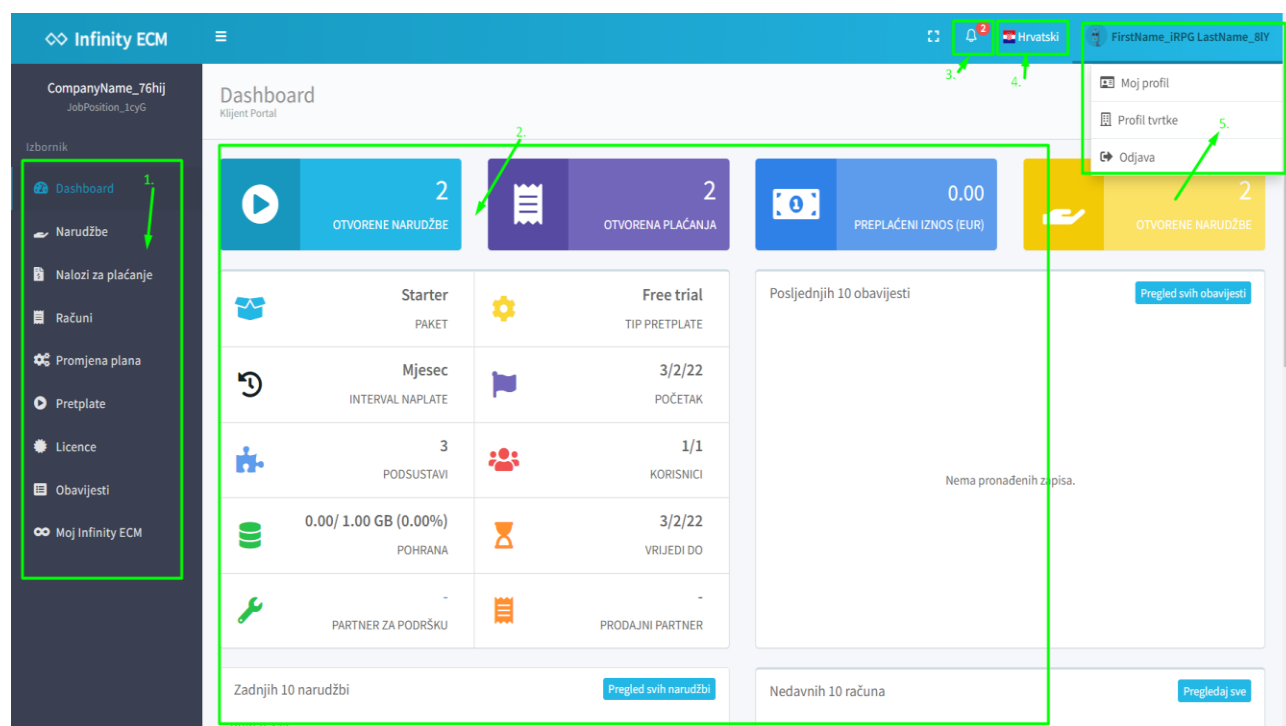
Infinity ECM

2

Hrvatski

FirstName_iRPG LastName_8IY

3.

4.

Moj profil

Profil tvrtke

5.

Odjava

CompanyName_76hij
JobPosition_1cyG

Izbornik

Dashboard

1.

Narudžbe

Nalozi za plaćanje

Računi

Promjena plana

Pretplate

Licence

Obavijesti

Moj Infinity ECM

Dashboard
Klijent Portal

2.

2
OTVORENE NARUDŽBE

2
OTVORENA PLAĆANJA

0.00
PREPLAĆENI IZNOS (EUR)

2
OTVORENE NARUDŽBE

| Starter<br>PAKET | Free trial<br>TIP PRETPLATE |
|---|---|
| Mjesec<br>INTERVAL NAPLATE | 3/2/22<br>POČETAK |
| 3<br>PODSUSTAVI | 1/1<br>KORISNICI |
| 0.00/ 1.00 GB (0.00%)<br>POHRANA | 3/2/22<br>VRIJEDI DO |
| -<br>PARTNER ZA PODRŠKU | -<br>PRODAJNI PARTNER |

Posljednjih 10 obavijesti

Pregled svih obavijesti

Nema pronađenih zapisa.

Zadnjih 10 narudžbi

Pregled svih narudžbi

Nedavnih 10 računa

Pregledaj sve